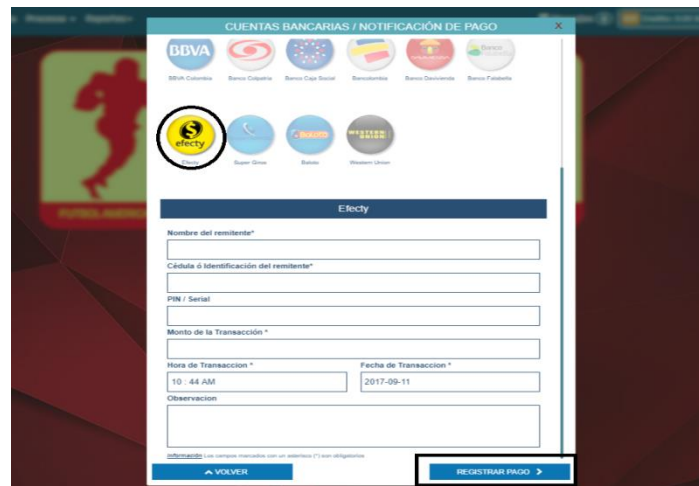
CUENTAS BANCARIAS / NOTIFICACIÓN DE PAGO

BBVA Colombia
Banco Colpatria
Banco Caja Social
Bancolombia
Banco Davivienda
Banco Falabella

efecty
Efecty
Super Giros
Baloto
Western Union

Efecty

Nombre del remitente*

Cédula ó Identificación del remitente*

PIN / Serial

Monto de la Transacción *

Hora de Transaccion *
10 : 44 AM

Fecha de Transaccion *
2017-09-11

Observacion

Información: Los campos marcados con un asterisco (*) son obligatorios

VOLVER

REGISTRAR PAGO